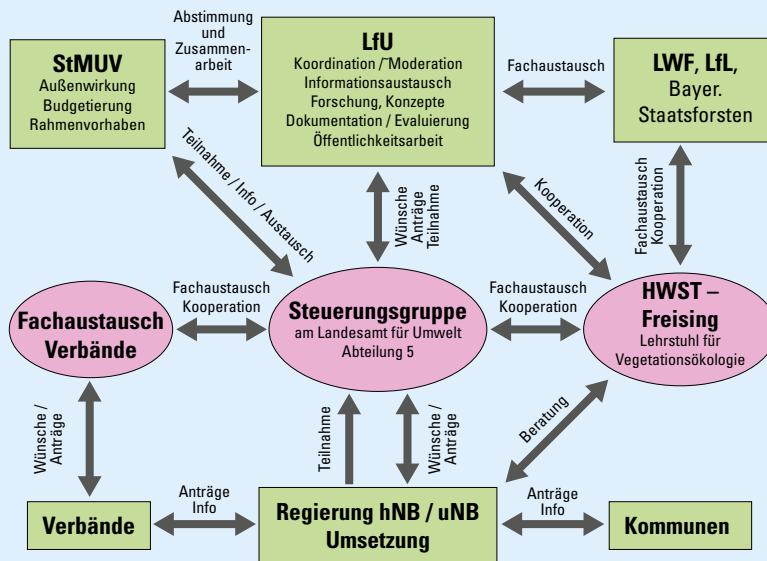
StMUV
Außenwirkung
Budgetierung
Rahmenvorhaben

Abstimmung und Zusammenarbeit

LfU
Koordination /˜Moderation
Informationsaustausch
Forschung, Konzepte
Dokumentation / Evaluierung
Öffentlichkeitsarbeit

Fachaustausch

LWF, LfL, Bayer. Staatsforsten

Teilnahme / Info / Austausch

Wünsche
Anträge
Teilnahme

Kooperation

Fachaustausch
Kooperation

Fachaustausch Verbände

Fachaustausch
Kooperation

Steuerungsgruppe
am Landesamt für Umwelt
Abteilung 5

Fachaustausch
Kooperation

HWST – Freising
Lehrstuhl für Vegetationsökologie

Wünsche / Anträge

Teilnahme

Wünsche / Anträge

Beratung

Anträge
Info

Verbände

Regierung hNB / uNB
Umsetzung

Anträge
Info

Kommunen